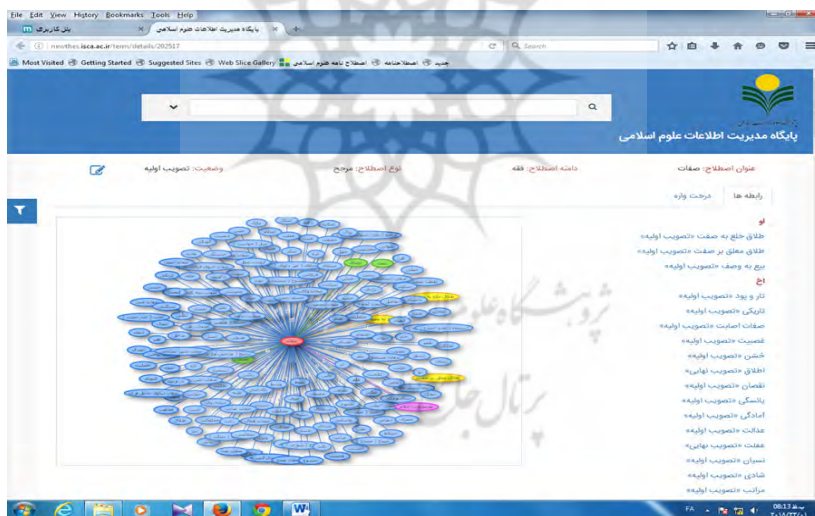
File Edit View History Bookmarks Tools Help
پنل کاربری ×
پایگاه مدیریت اطلاعات علوم اسلامی ×
+
newthes.isca.ac.ir/term/details/202517
Search
Most Visited Getting Started Suggested Sites Web Slice Gallery اصطلاح نامه علوم اسلامی اصطلاحنامه جدید

پایگاه مدیریت اطلاعات علوم اسلامی

عنوان اصطلاح: صفات
دامنه اصطلاح: فقه
نوع اصطلاح: مرجح
وضعیت: تصویب اولیه

رابطه ها
درخت واژه

او
طلاق خلع به صفت «تصویب اولیه»
اطلاق معلق بر صفت «تصویب اولیه»
بیع به وصف «تصویب اولیه»
اخ
تار و پود «تصویب اولیه»
تاریکی «تصویب اولیه»
صفات اصابت «تصویب اولیه»
عصبیت «تصویب اولیه»
خشن «تصویب اولیه»
اطلاق «تصویب نهایی»
نقصان «تصویب اولیه»
پاکسگی «تصویب اولیه»
آمادگی «تصویب اولیه»
عدالت «تصویب اولیه»
عقلت «تصویب نهایی»
نسیان «تصویب اولیه»
شادی «تصویب اولیه»
مراتب «تصویب اولیه»

پژوهشگاه علوم انسانی
پرتال جامع

FA
08:13